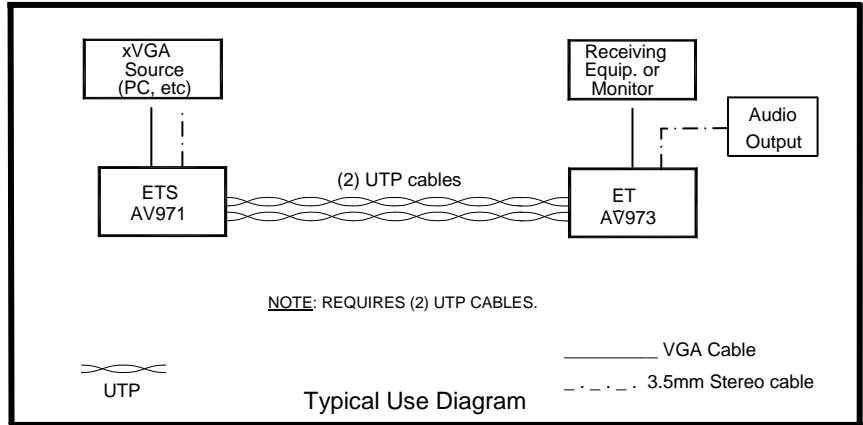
xVGA Source (PC, etc)

Receiving Equip. or Monitor

Audio Output

(2) UTP cables

ETS AV971

ET AV973

NOTE: REQUIRES (2) UTP CABLES.

_________ VGA Cable

_ . _ . _ . 3.5mm Stereo cable

UTP

Typical Use Diagram